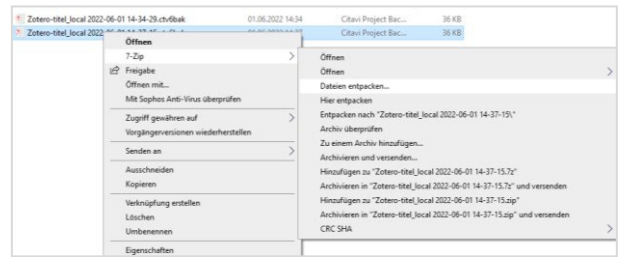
Zotero-titel_local 2022-06-01 14-34-29.ctv6bak 01.06.2022 14:34 Citavi Project Bac... 36 KB
Zotero-titel_local 2022-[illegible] Citavi Project Bac... 36 KB

Öffnen
7-Zip
Freigabe
Öffnen mit...
Mit Sophos Anti-Virus überprüfen
Zugriff gewähren auf
Vorgängerversionen wiederherstellen
Senden an
Ausschneiden
Kopieren
Verknüpfung erstellen
Löschen
Umbenennen
Eigenschaften

Öffnen
Öffnen
Dateien entpacken...
Hier entpacken
Entpacken nach "Zotero-titel_local 2022-06-01 14-37-15\"
Archiv überprüfen
Zu einem Archiv hinzufügen...
Archivieren und versenden...
Hinzufügen zu "Zotero-titel_local 2022-06-01 14-37-15.7z"
Archivieren in "Zotero-titel_local 2022-06-01 14-37-15.7z" und versenden
Hinzufügen zu "Zotero-titel_local 2022-06-01 14-37-15.zip"
Archivieren in "Zotero-titel_local 2022-06-01 14-37-15.zip" und versenden
CRC SHA